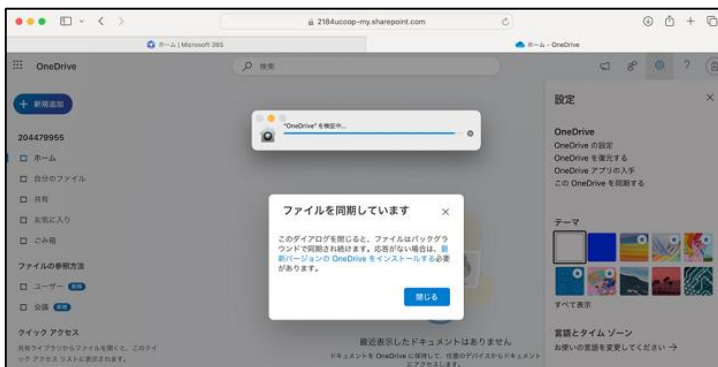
2184ucoop-my.sharepoint.com

ホーム | Microsoft 365

ホーム - OneDrive

OneDrive

検索

+ 新規追加

204479955

ホーム

自分のファイル

共有

お気に入り

ごみ箱

ファイルの参照方法

ユーザー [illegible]

会議 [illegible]

クイック アクセス

共有ライブラリからファイルを開くと、このクイック アクセス リストに表示されます。

"OneDrive" を検証中...

ファイルを同期しています

このダイアログを閉じると、ファイルはバックグラウンドで同期され続けます。応答がない場合は、最新バージョンの OneDrive をインストールする必要があります。

閉じる

最近表示したドキュメントはありません

ドキュメントを OneDrive に保存して、任意のデバイスからドキュメントにアクセスします。

設定

OneDrive

OneDrive の設定

OneDrive を復元する

OneDrive アプリの入手

この OneDrive を同期する

テーマ

すべて表示

言語とタイム ゾーン

お使いの言語を変更してください →